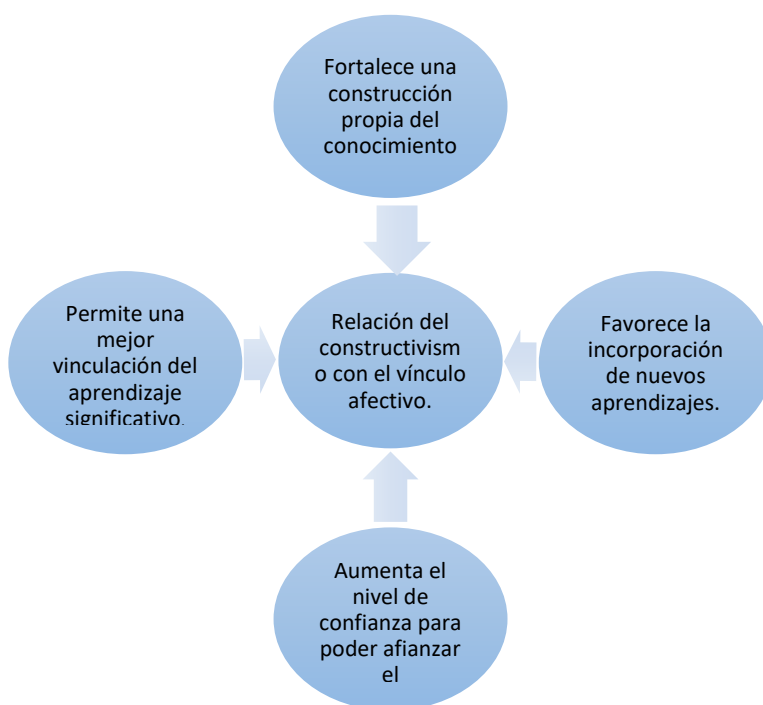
Fortalece una construcción propia del conocimiento

Permite una mejor vinculación del aprendizaje significativo.

Relación del constructivismo con el vínculo afectivo.

Favorece la incorporación de nuevos aprendizajes.

Aumenta el nivel de confianza para poder afianzar el